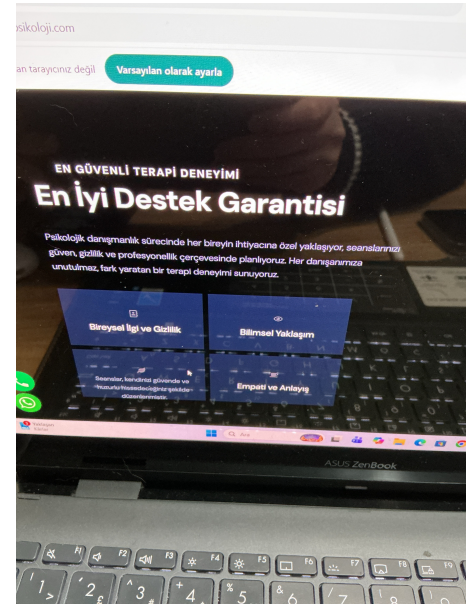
psikoloji.com

an tarayıcınız değil Varsayılan olarak ayarla

EN GÜVENLİ TERAPİ DENEYİMİ

En İyi Destek Garantisi

Psikolojik danışmanlık sürecinde her bireyin ihtiyacına özel yaklaşıyor, seanslarınızı güven, gizlilik ve profesyonellik çerçevesinde planlıyoruz. Her danışanımıza unutulmaz, fark yaratan bir terapi deneyimi sunuyoruz.

Bireysel İlgi ve Gizlilik

Bilimsel Yaklaşım

Seanslar, kendinizi güvende ve huzurlu hissedeceğiniz şekilde düzenlenmiştir.

Empati ve Anlayış

Ara

ASUS ZenBook

F1 F2 F3 F4 F5 F6 F7 F8 F9

! 1 ' 2 £ ^ 3 # + 4 $ % 5 & 6 / 7 {